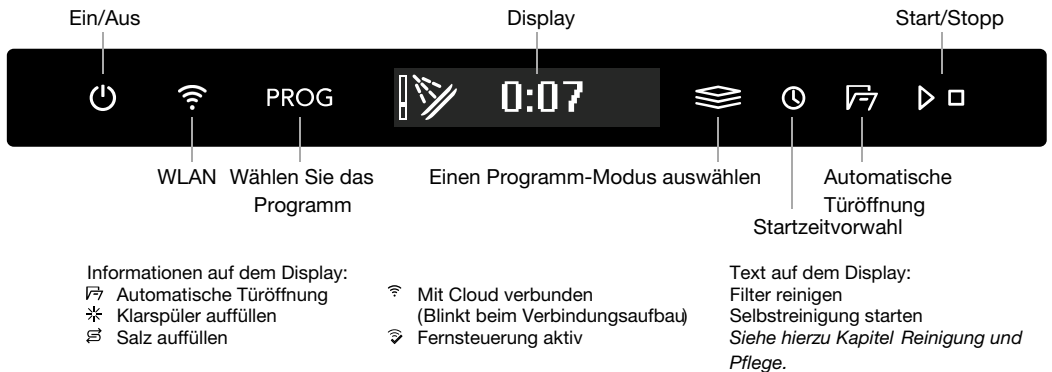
Ein/Aus

Display

Start/Stopp

PROG

0:07

WLAN

Wählen Sie das Programm

Einen Programm-Modus auswählen

Automatische Türöffnung

Startzeitvorwahl

Informationen auf dem Display:
Automatische Türöffnung
Klarspüler auffüllen
Salz auffüllen

Mit Cloud verbunden
(Blinkt beim Verbindungsaufbau)
Fernsteuerung aktiv

Text auf dem Display:
Filter reinigen
Selbstreinigung starten
*Siehe hierzu Kapitel Reinigung und Pflege.*